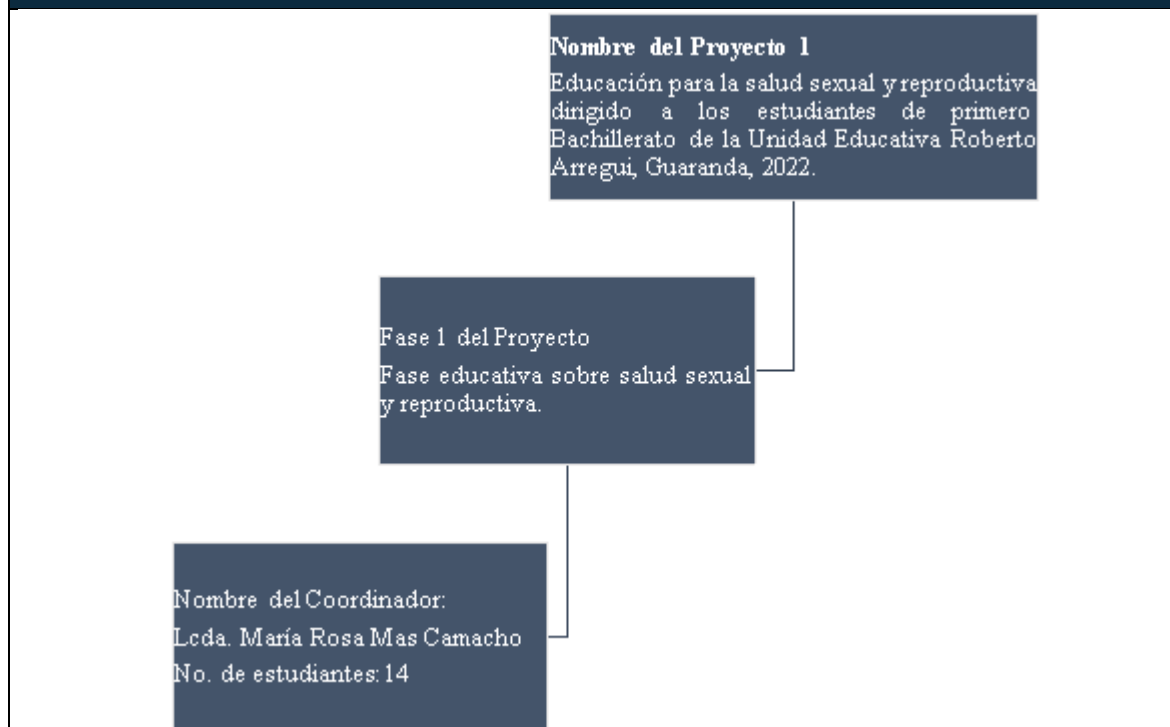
Nombre del Proyecto 1

Educación para la salud sexual y reproductiva dirigido a los estudiantes de primero Bachillerato de la Unidad Educativa Roberto Arregui, Guaranda, 2022.

Fase 1 del Proyecto

Fase educativa sobre salud sexual y reproductiva.

Nombre del Coordinador:

Lcda. María Rosa Mas Camacho

No. de estudiantes: 14